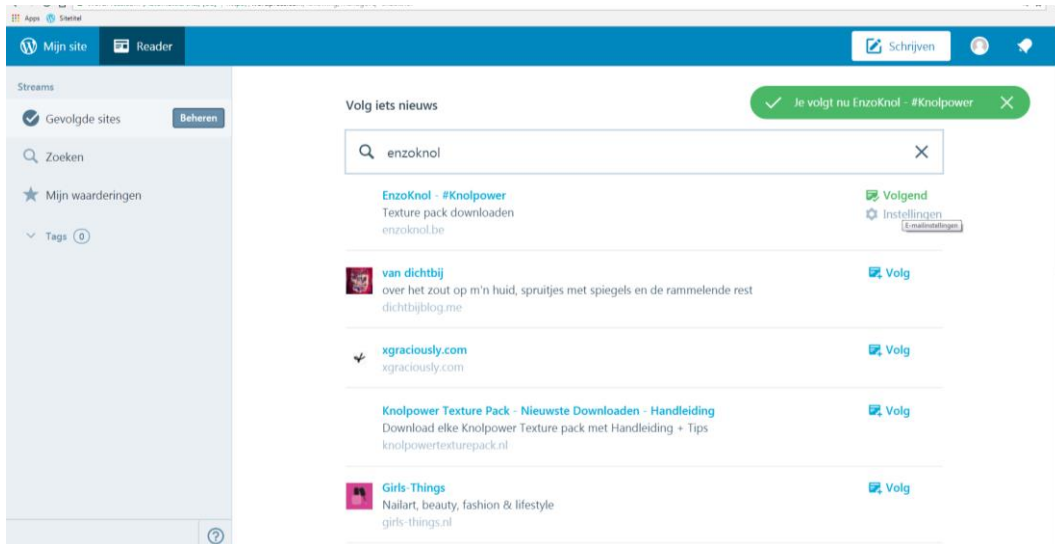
Apps Sitetitel

Mijn site
Reader
Schrijven

Streams
Gevolgde sites
Beheren
Zoeken
Mijn waarderingen
Tags (0)

Volg iets nieuws
Je volgt nu EnzoKnol - #Knolpower

enzoknol

EnzoKnol - #Knolpower
Texture pack downloaden
enzoknol.be
Volgend
Instellingen
E-mailinstellingen

van dichtbij
over het zout op m'n huid, spruitjes met spiegels en de rammelende rest
dichtbijblog.me
Volg

xgraciously.com
xgraciously.com
Volg

Knolpower Texture Pack - Nieuwste Downloaden - Handleiding
Download elke Knolpower Texture pack met Handleiding + Tips
knolpowertexturepack.nl
Volg

Girls-Things
Nailart, beauty, fashion & lifestyle
girls-things.nl
Volg